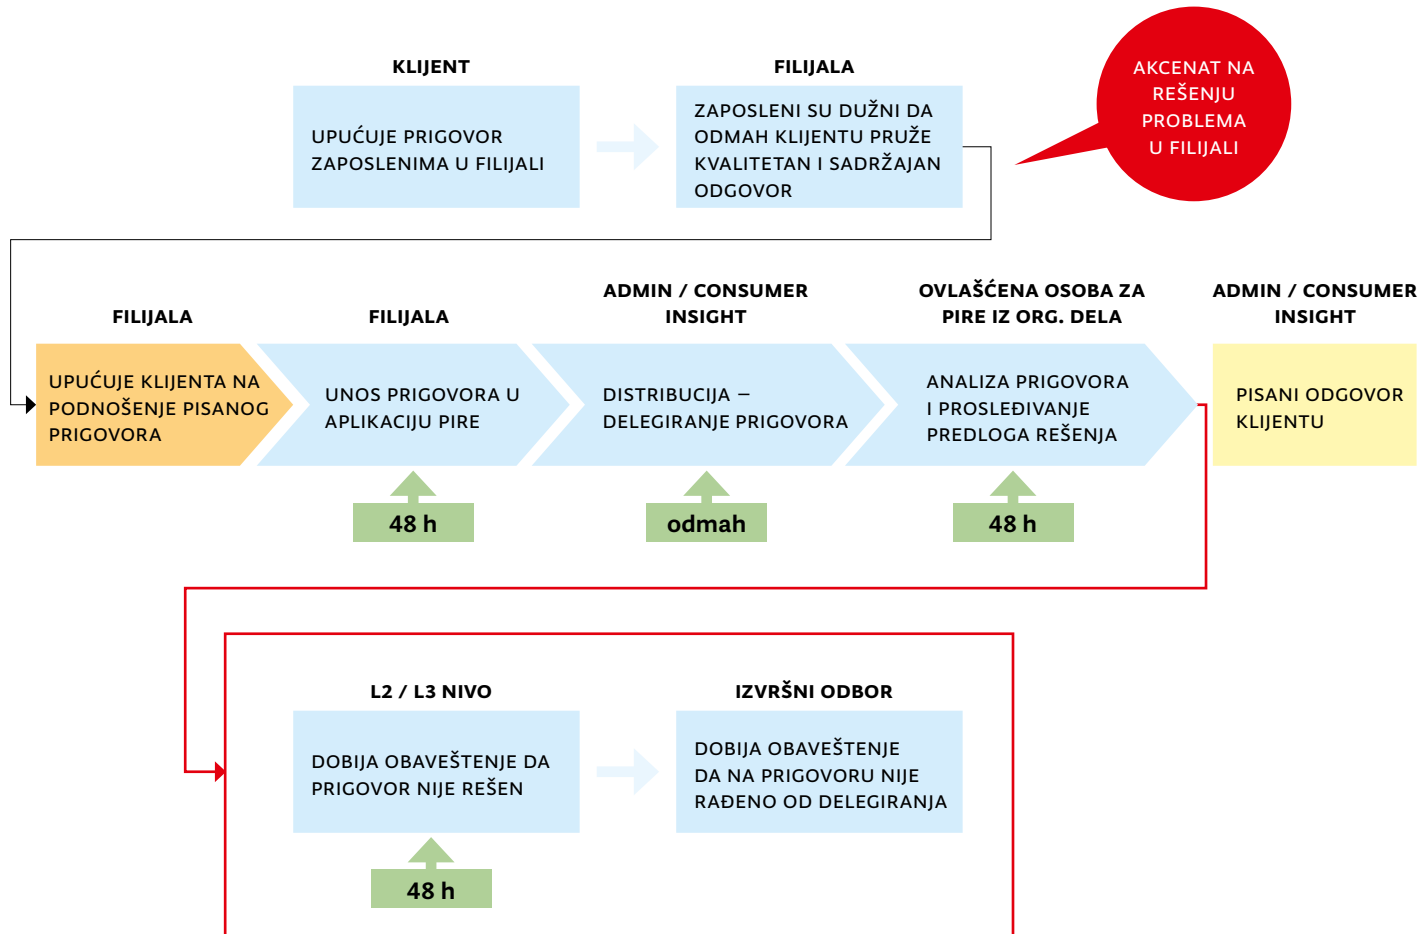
KLIJENT

UPUĆUJE PRIGOVOR ZAPOSLENIMA U FILIJALI

FILIJALA

ZAPOSLENI SU DUŽNI DA ODMAH KLIJENTU PRUŽE KVALITETAN I SADRŽAJAN ODGOVOR

AKCENAT NA REŠENJU PROBLEMA U FILIJALI

FILIJALA

UPUĆUJE KLIJENTA NA PODNOŠENJE PISANOG PRIGOVORA

FILIJALA

UNOS PRIGOVORA U APLIKACIJU PIRE

48 h

ADMIN / CONSUMER INSIGHT

DISTRIBUCIJA – DELEGIRANJE PRIGOVORA

odmah

OVLAŠĆENA OSOBA ZA PIRE IZ ORG. DELA

ANALIZA PRIGOVORA I PROSLEĐIVANJE PREDLOGA REŠENJA

48 h

ADMIN / CONSUMER INSIGHT

PISANI ODGOVOR KLIJENTU

L2 / L3 NIVO

DOBIJA OBAVEŠTENJE DA PRIGOVOR NIJE REŠEN

48 h

IZVRŠNI ODBOR

DOBIJA OBAVEŠTENJE DA NA PRIGOVORU NIJE RAĐENO OD DELEGIRANJA